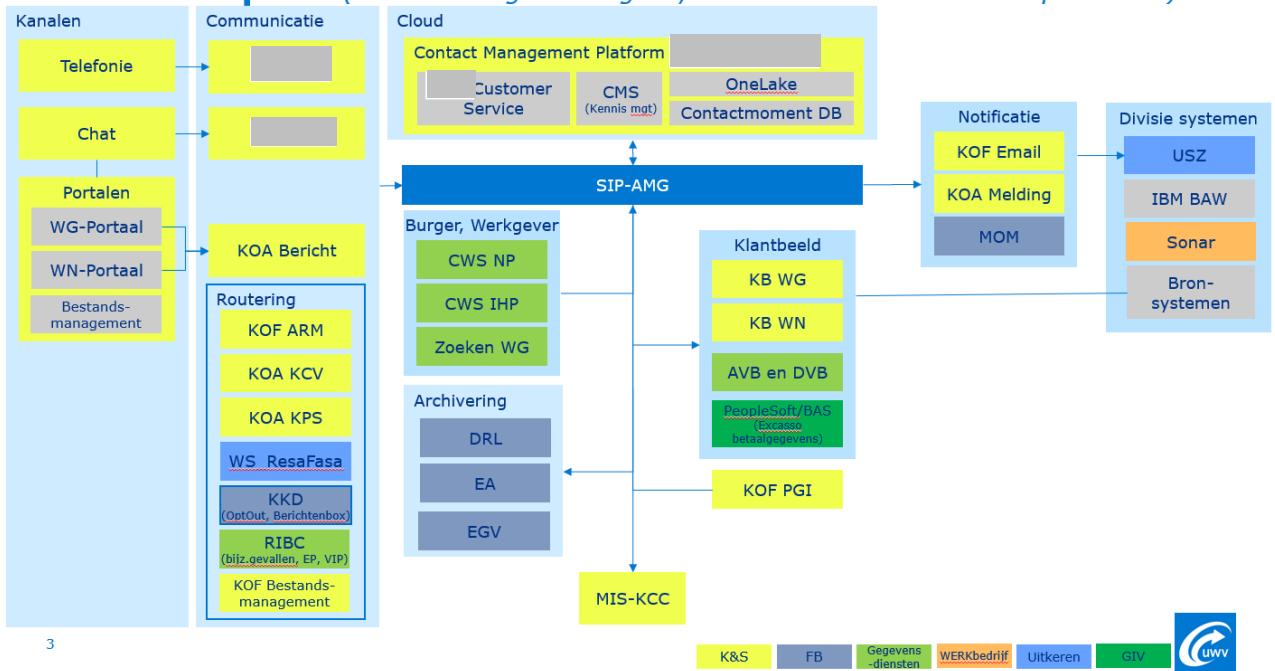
Kanalen

Telefonie

Chat

Portalen

WG-Portaal

WN-Portaal

Bestands-management

Communicatie

KOA Bericht

Routering

KOF ARM

KOA KCV

KOA KPS

WS ResaFasa

KKD
(OptOut, Berichtenbox)

RIBC
(bijz.gevallen, EP, VIP)

KOF Bestands-management

Cloud

Contact Management Platform

Customer Service

CMS
(Kennis mgt)

OneLake

Contactmoment DB

SIP-AMG

Burger, Werkgever

CWS NP

CWS IHP

Zoeken WG

Archivering

DRL

EA

EGV

MIS-KCC

Klantbeeld

KB WG

KB WN

AVB en DVB

PeopleSoft/BAS
(Excasso betaalgegevens)

KOF PGI

Notificatie

KOF Email

KOA Melding

MOM

Divisie systemen

USZ

IBM BAW

Sonar

Bron-systemen

3

K&S

FB

Gegevens-diensten

WERKbedrijf

Uitkeren

GIV

UWV